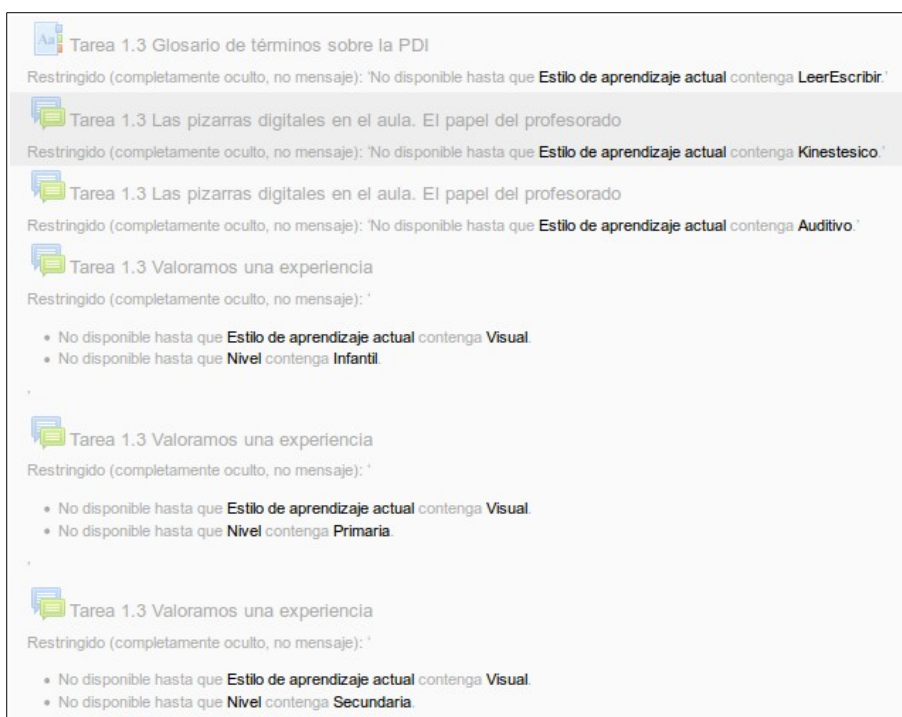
Tarea 1.3 Glosario de términos sobre la PDI

Restringido (completamente oculto, no mensaje): 'No disponible hasta que Estilo de aprendizaje actual contenga LeerEscribir.'

Tarea 1.3 Las pizarras digitales en el aula. El papel del profesorado

Restringido (completamente oculto, no mensaje): 'No disponible hasta que Estilo de aprendizaje actual contenga Kinestesico.'

Tarea 1.3 Las pizarras digitales en el aula. El papel del profesorado

Restringido (completamente oculto, no mensaje): 'No disponible hasta que Estilo de aprendizaje actual contenga Auditivo.'

Tarea 1.3 Valoramos una experiencia

Restringido (completamente oculto, no mensaje): '

- No disponible hasta que Estilo de aprendizaje actual contenga Visual.
- No disponible hasta que Nivel contenga Infantil.

'

Tarea 1.3 Valoramos una experiencia

Restringido (completamente oculto, no mensaje): '

- No disponible hasta que Estilo de aprendizaje actual contenga Visual.
- No disponible hasta que Nivel contenga Primaria.

'

Tarea 1.3 Valoramos una experiencia

Restringido (completamente oculto, no mensaje): '

- No disponible hasta que Estilo de aprendizaje actual contenga Visual.
- No disponible hasta que Nivel contenga Secundaria.